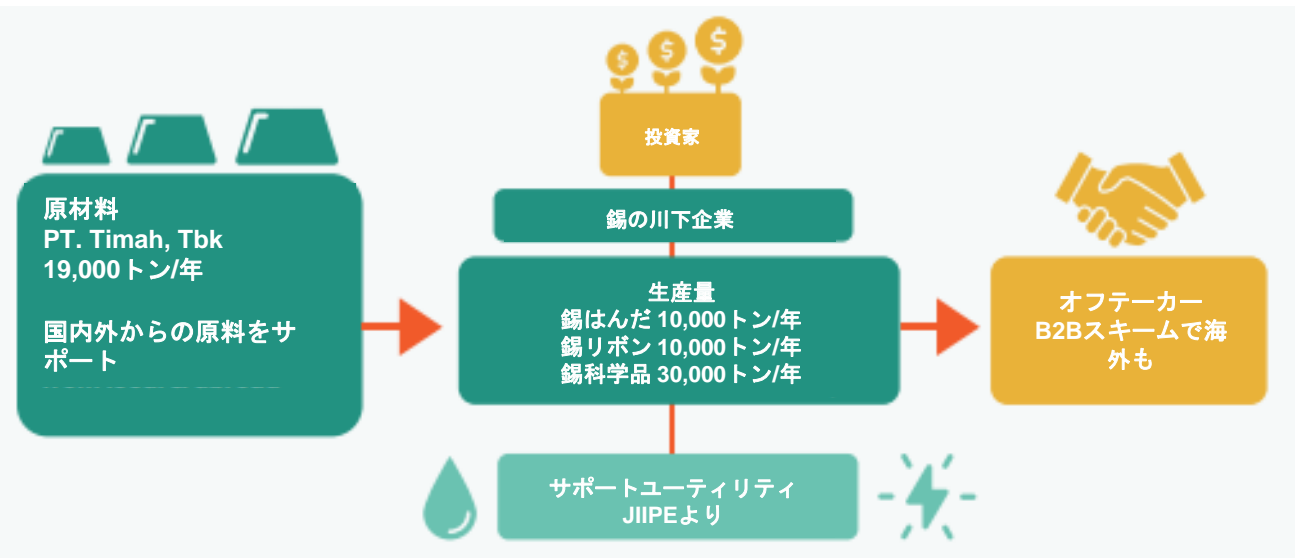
原材料
PT. Timah, Tbk
19,000トン/年

国内外からの原料をサポート

投資家

錫の川下企業

生産量
錫はんだ 10,000トン/年
錫リボン 10,000トン/年
錫科学品 30,000トン/年

オフテーカー
B2Bスキームで海外も

サポートユーティリティ
JIIPEより